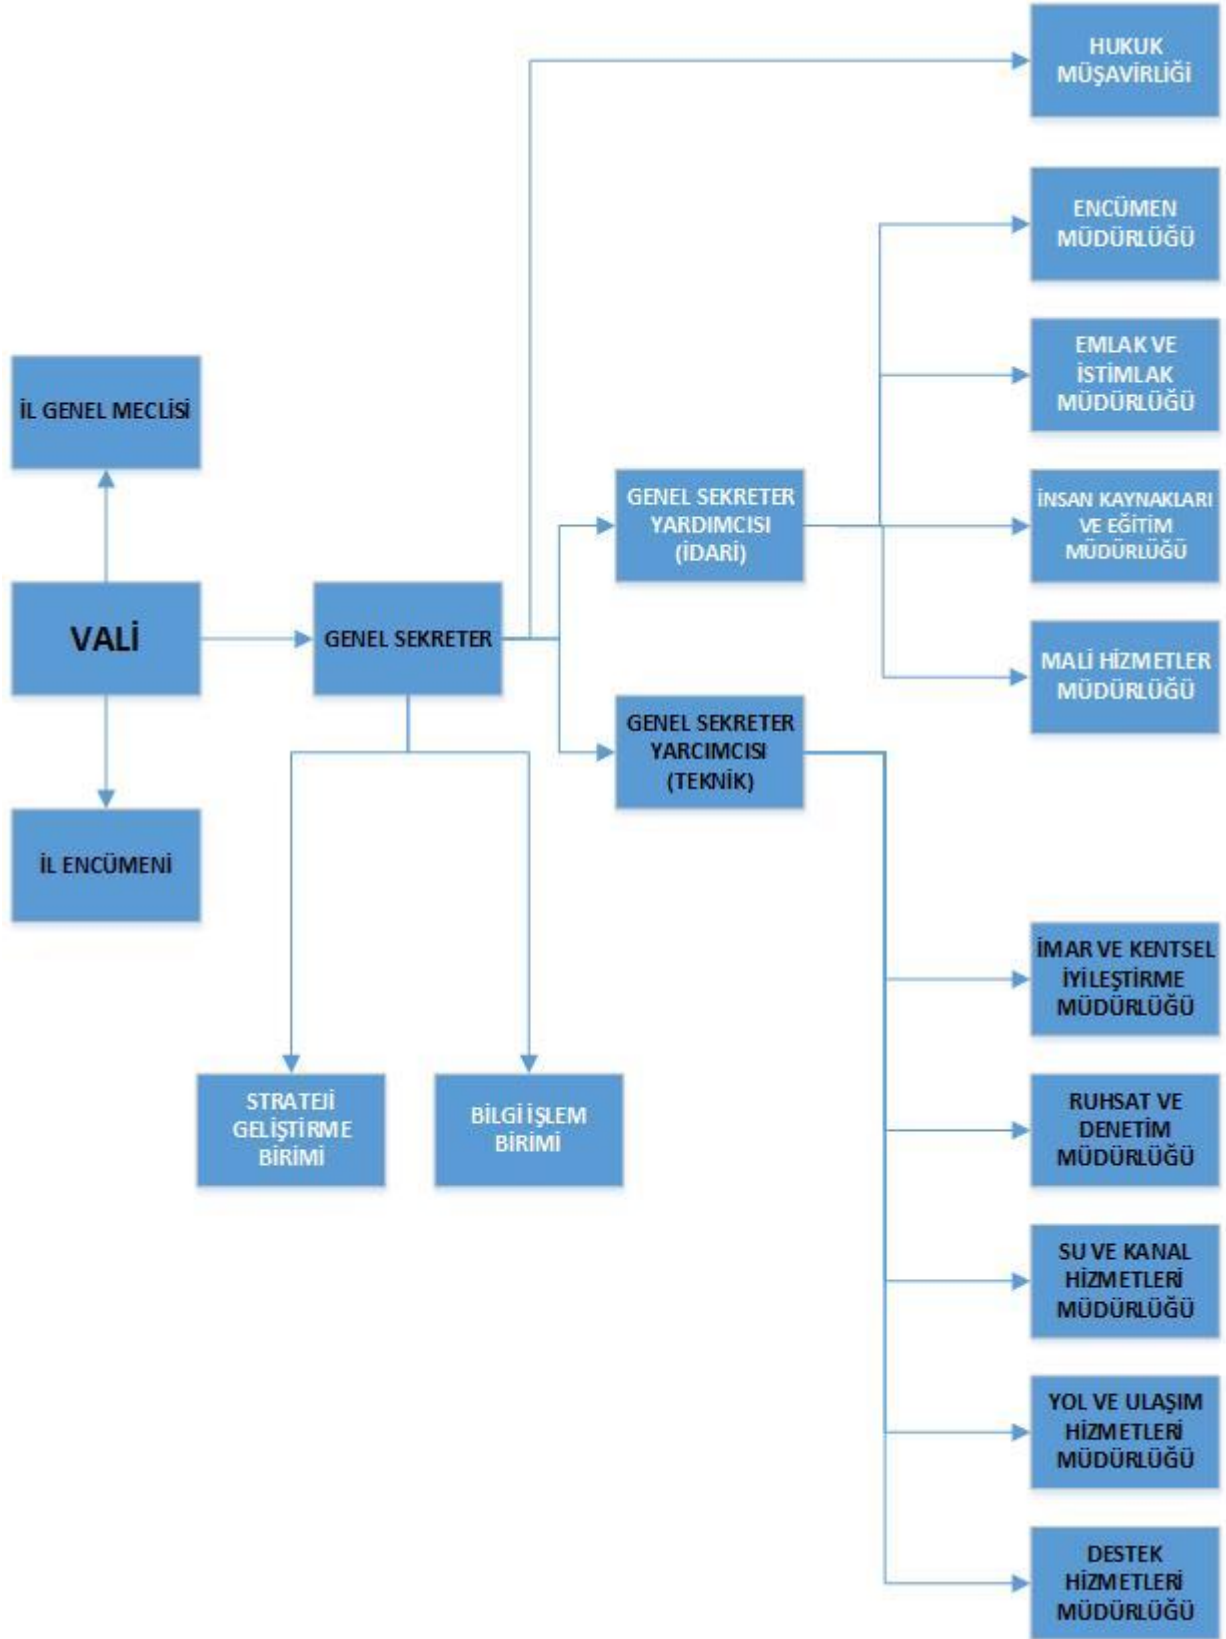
HUKUK MÜŞAVİRLİĞİ

ENCÜMEN MÜDÜRLÜĞÜ

EMLAK VE İSTİMLAK MÜDÜRLÜĞÜ

İL GENEL MECLİSİ

GENEL SEKRETER YARDIMCISI (İDARİ)

İNSAN KAYNAKLARI VE EĞİTİM MÜDÜRLÜĞÜ

VALİ

GENEL SEKRETER

MALİ HİZMETLER MÜDÜRLÜĞÜ

GENEL SEKRETER YARCIMCISI (TEKNİK)

İL ENCÜMENİ

İMAR VE KENTSEL İYİLEŞTİRME MÜDÜRLÜĞÜ

STRATEJİ GELİŞTİRME BİRİMİ

BİLGİ İŞLEM BİRİMİ

RUHSAT VE DENETİM MÜDÜRLÜĞÜ

SU VE KANAL HİZMETLERİ MÜDÜRLÜĞÜ

YOL VE ULAŞIM HİZMETLERİ MÜDÜRLÜĞÜ

DESTEK HİZMETLERİ MÜDÜRLÜĞÜ